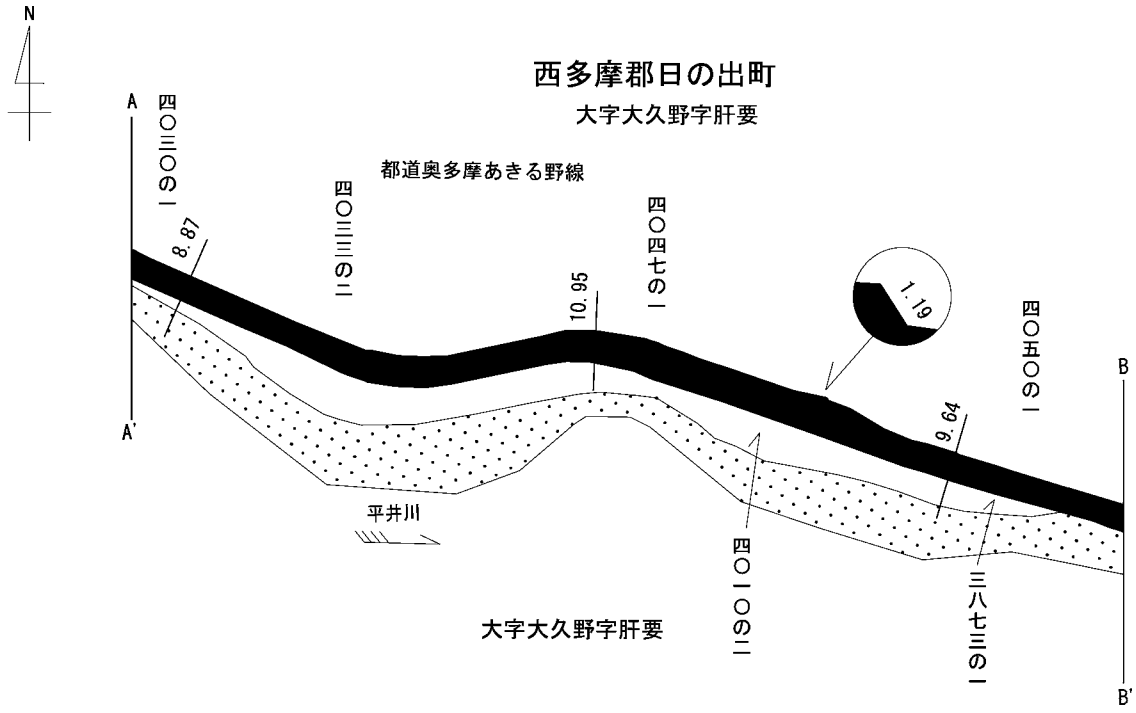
N

西多摩郡日の出町

大字大久野字肝要

A

A'

四〇三〇の一

都道奥多摩あきる野線

四〇三三の二

8.87

10.95

四〇四七の一

1.19

四〇五〇の一

B

B'

9.64

平井川

四〇一〇の二

三八七三の一

大字大久野字肝要